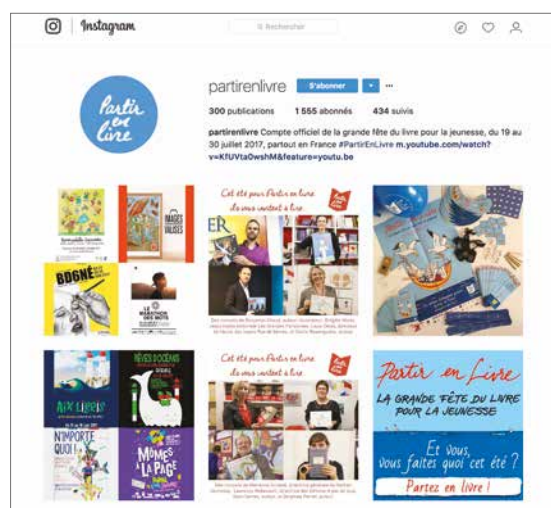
Instagram

Rechercher

partirenlivre S'abonner

300 publications 1 555 abonnés 434 suivis

partirenlivre Compte officiel de la grande fête du livre pour la jeunesse, du 19 au 30 juillet 2017, partout en France #PartirEnLivre m.youtube.com/watch?v=KfUVtaOwshM&feature=youtu.be

Partir en livre

IMAGES DÉJÀ VUES

BD6NÉ

LE MARATHON DES MOTS

Cet été pour Partir en livre ils vous invitent à lire

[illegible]

RÊVES OCÉANS

AUX LIBRIS

N'IMPORTE QUOI !

MÔMES À LA PAGE

Cet été pour Partir en livre ils vous invitent à lire

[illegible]

Partir en Livre

LA GRANDE FÊTE DU LIVRE POUR LA JEUNESSE

Et vous, vous faites quoi cet été ?

Partez en livre !